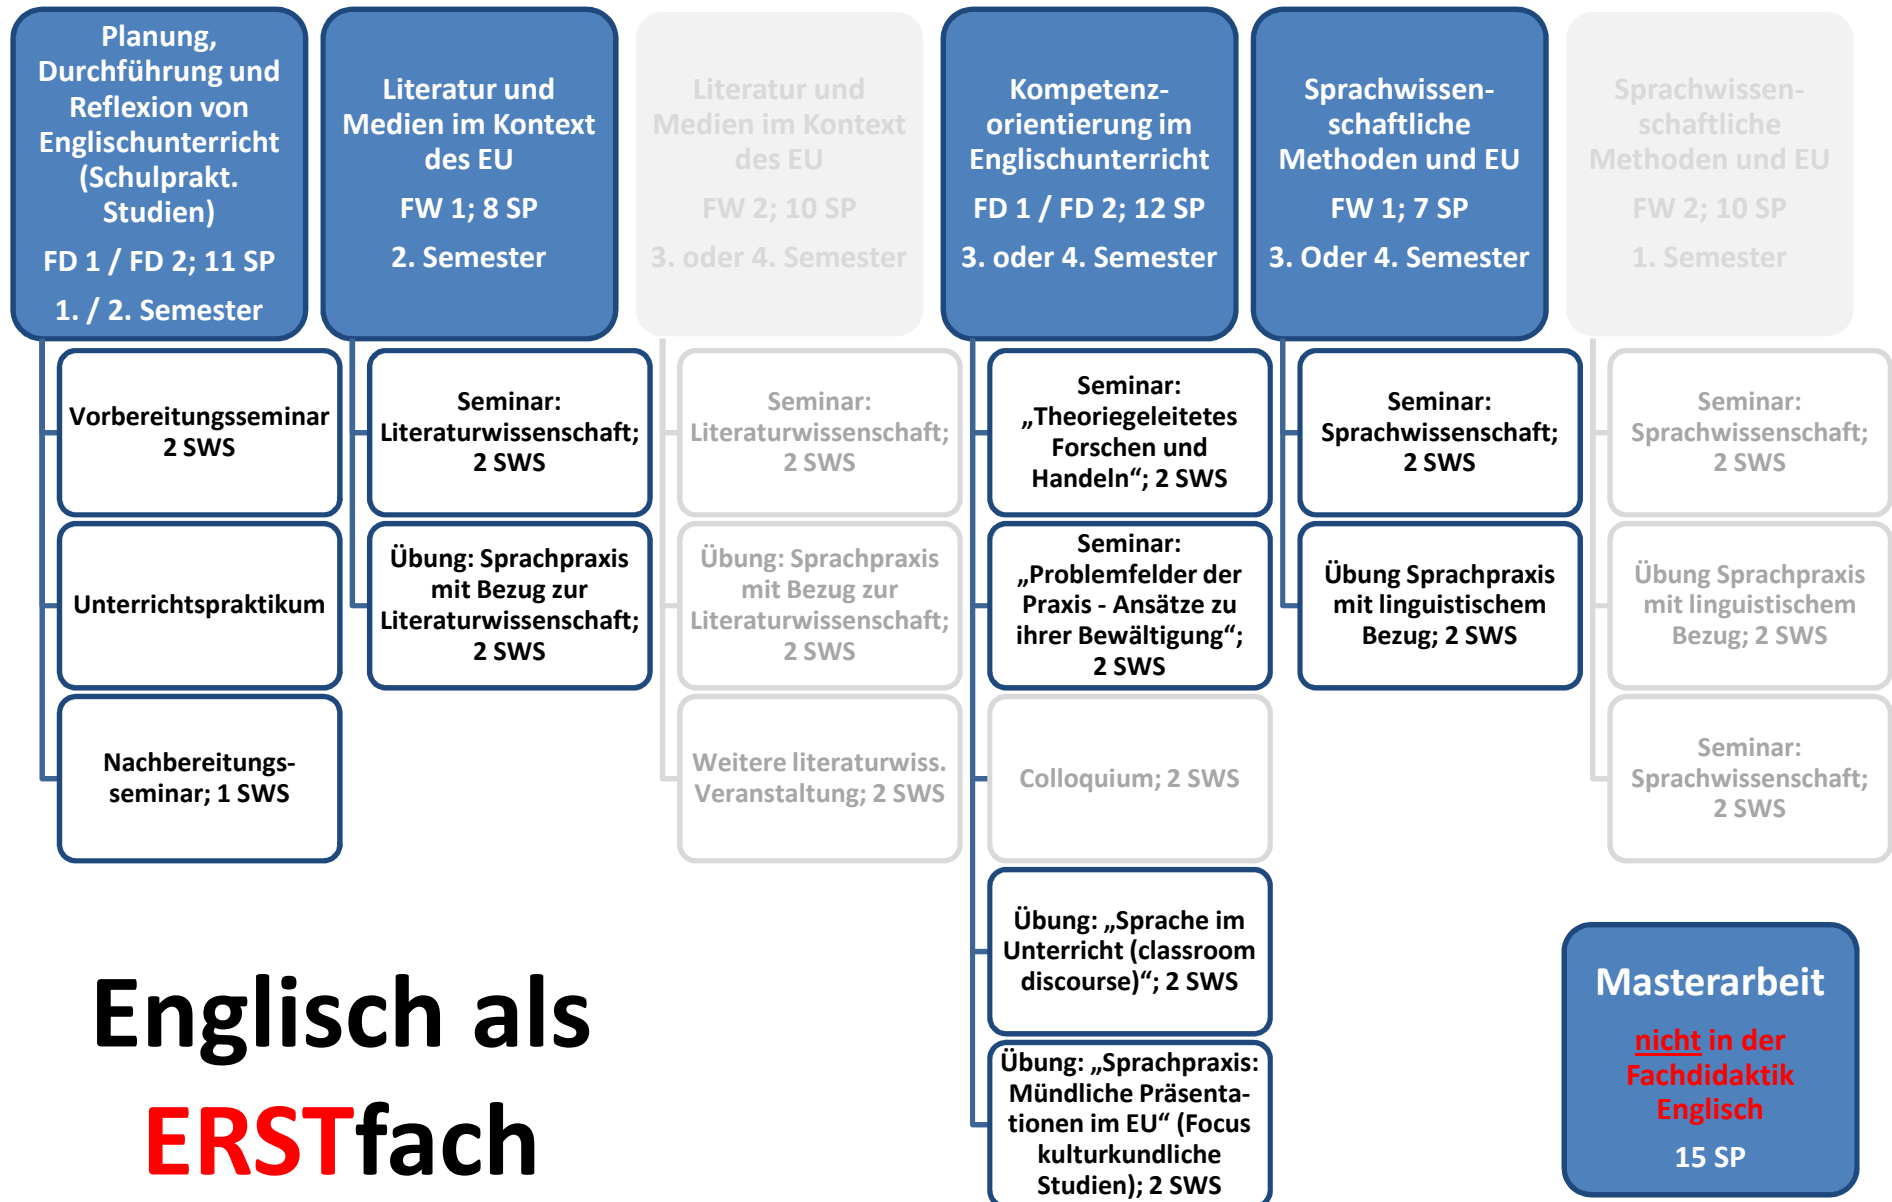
Planung, Durchführung und Reflexion von Englischunterricht (Schulprakt. Studien)

FD 1 / FD 2; 11 SP

1. / 2. Semester

Vorbereitungsseminar 2 SWS

Unterrichtspraktikum

Nachbereitungsseminar; 1 SWS

Literatur und Medien im Kontext des EU

FW 1; 8 SP

2. Semester

Seminar: Literaturwissenschaft; 2 SWS

Übung: Sprachpraxis mit Bezug zur Literaturwissenschaft; 2 SWS

Literatur und Medien im Kontext des EU

FW 2; 10 SP

3. oder 4. Semester

Seminar: Literaturwissenschaft; 2 SWS

Übung: Sprachpraxis mit Bezug zur Literaturwissenschaft; 2 SWS

Weitere literaturwiss. Veranstaltung; 2 SWS

Kompetenzorientierung im Englischunterricht

FD 1 / FD 2; 12 SP

3. oder 4. Semester

Seminar: „Theoriegeleitetes Forschen und Handeln"; 2 SWS

Seminar: „Problemfelder der Praxis - Ansätze zu ihrer Bewältigung"; 2 SWS

Colloquium; 2 SWS

Übung: „Sprache im Unterricht (classroom discourse)"; 2 SWS

Übung: „Sprachpraxis: Mündliche Präsentationen im EU" (Focus kulturkundliche Studien); 2 SWS

Sprachwissenschaftliche Methoden und EU

FW 1; 7 SP

3. Oder 4. Semester

Seminar: Sprachwissenschaft; 2 SWS

Übung Sprachpraxis mit linguistischem Bezug; 2 SWS

Sprachwissenschaftliche Methoden und EU

FW 2; 10 SP

1. Semester

Seminar: Sprachwissenschaft; 2 SWS

Übung Sprachpraxis mit linguistischem Bezug; 2 SWS

Seminar: Sprachwissenschaft; 2 SWS

Englisch als ERSTfach

Masterarbeit

nicht in der Fachdidaktik Englisch

15 SP